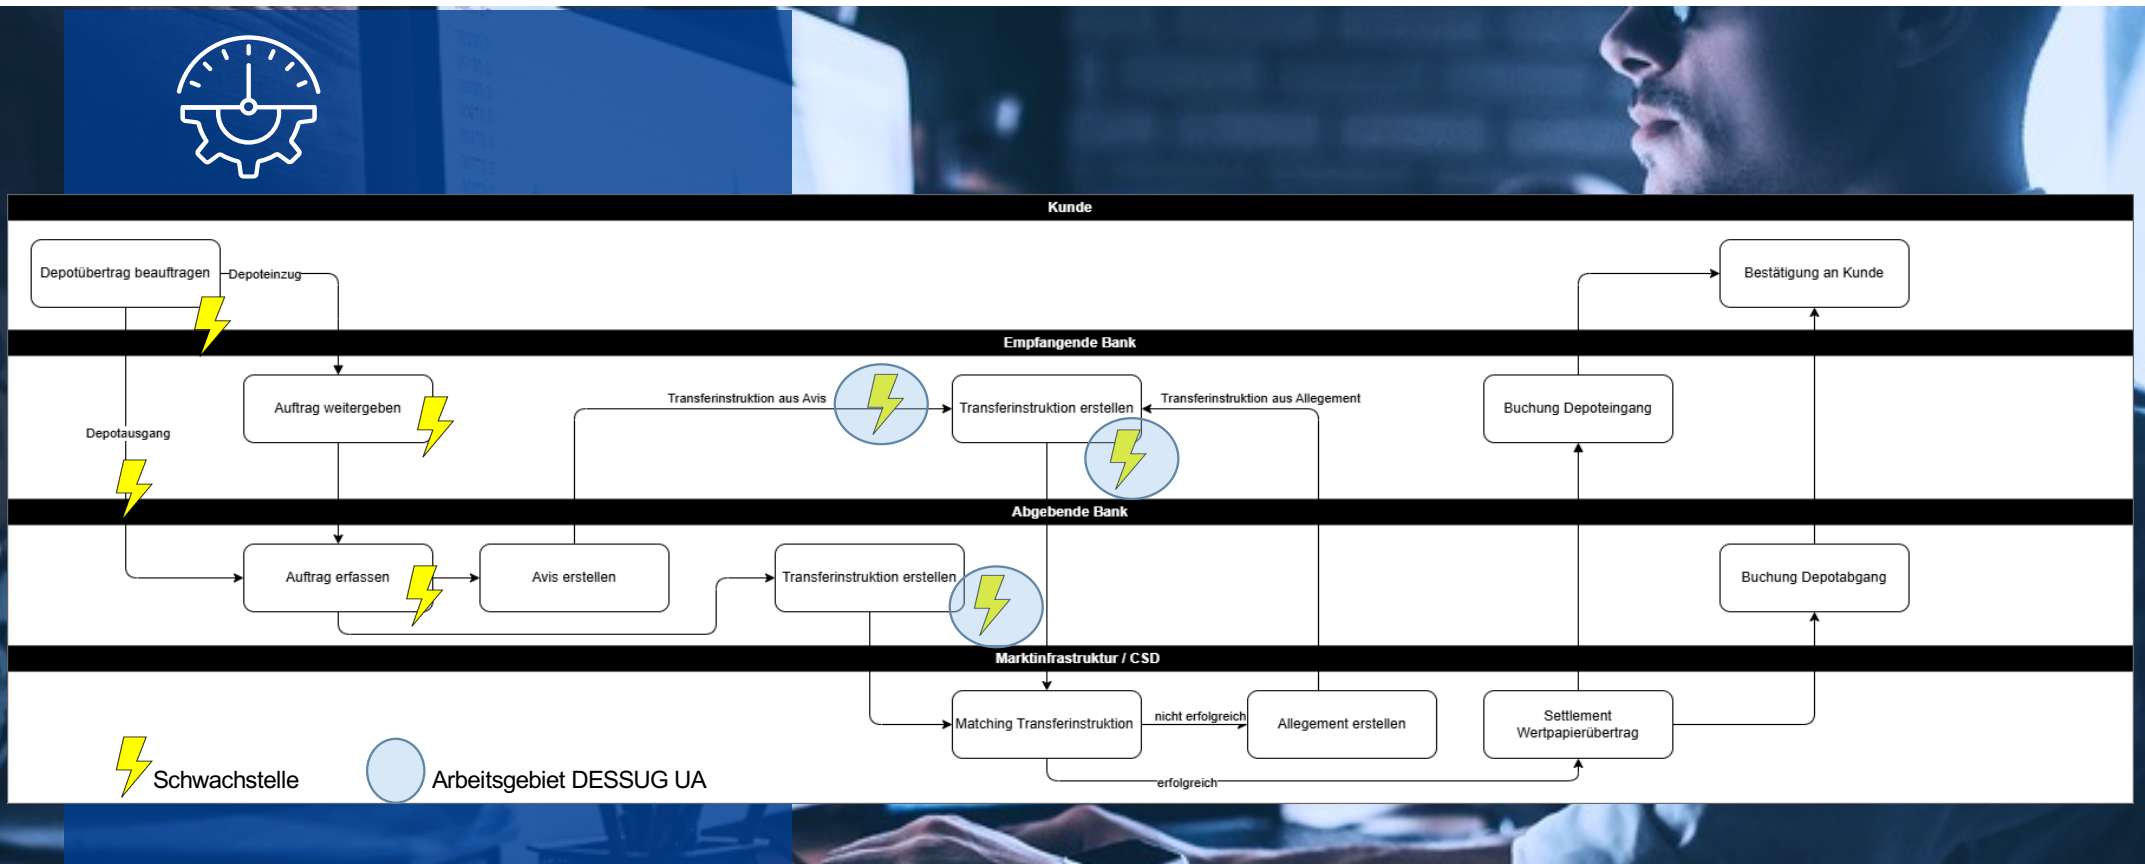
Kunde

Depotübertrag beauftragen

Depoteinzug

Bestätigung an Kunde

Empfangende Bank

Auftrag weitergeben

Depotausgang

Transferinstruktion aus Avis

Transferinstruktion erstellen

Transferinstruktion aus Allegement

Buchung Depoteingang

Abgebende Bank

Auftrag erfassen

Avis erstellen

Transferinstruktion erstellen

Buchung Depotabgang

Marktinfrastruktur / CSD

Matching Transferinstruktion

nicht erfolgreich

Allegement erstellen

Settlement Wertpapierübertrag

erfolgreich

Schwachstelle

Arbeitsgebiet DESSUG UA